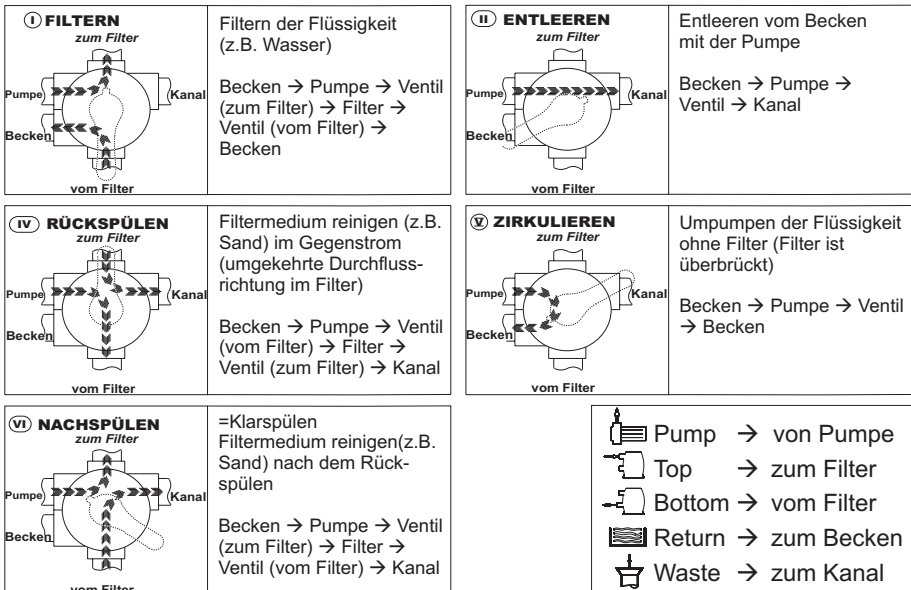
I FILTERN
zum Filter
Pumpe
Kanal
Becken
vom Filter

Filtern der Flüssigkeit (z.B. Wasser)

Becken → Pumpe → Ventil (zum Filter) → Filter → Ventil (vom Filter) → Becken

II ENTLEEREN
zum Filter
Pumpe
Kanal
Becken
vom Filter

Entleeren vom Becken mit der Pumpe

Becken → Pumpe → Ventil → Kanal

IV RÜCKSPÜLEN
zum Filter
Pumpe
Kanal
Becken
vom Filter

Filtermedium reinigen (z.B. Sand) im Gegenstrom (umgekehrte Durchflussrichtung im Filter)

Becken → Pumpe → Ventil (vom Filter) → Filter → Ventil (zum Filter) → Kanal

V ZIRKULIEREN
zum Filter
Pumpe
Kanal
Becken
vom Filter

Umpumpen der Flüssigkeit ohne Filter (Filter ist überbrückt)

Becken → Pumpe → Ventil → Becken

VI NACHSPÜLEN
zum Filter
Pumpe
Kanal
Becken
vom Filter

=Klarspülen
Filtermedium reinigen(z.B. Sand) nach dem Rückspülen

Becken → Pumpe → Ventil (zum Filter) → Filter → Ventil (vom Filter) → Kanal

Pump → von Pumpe
Top → zum Filter
Bottom → vom Filter
Return → zum Becken
Waste → zum Kanal